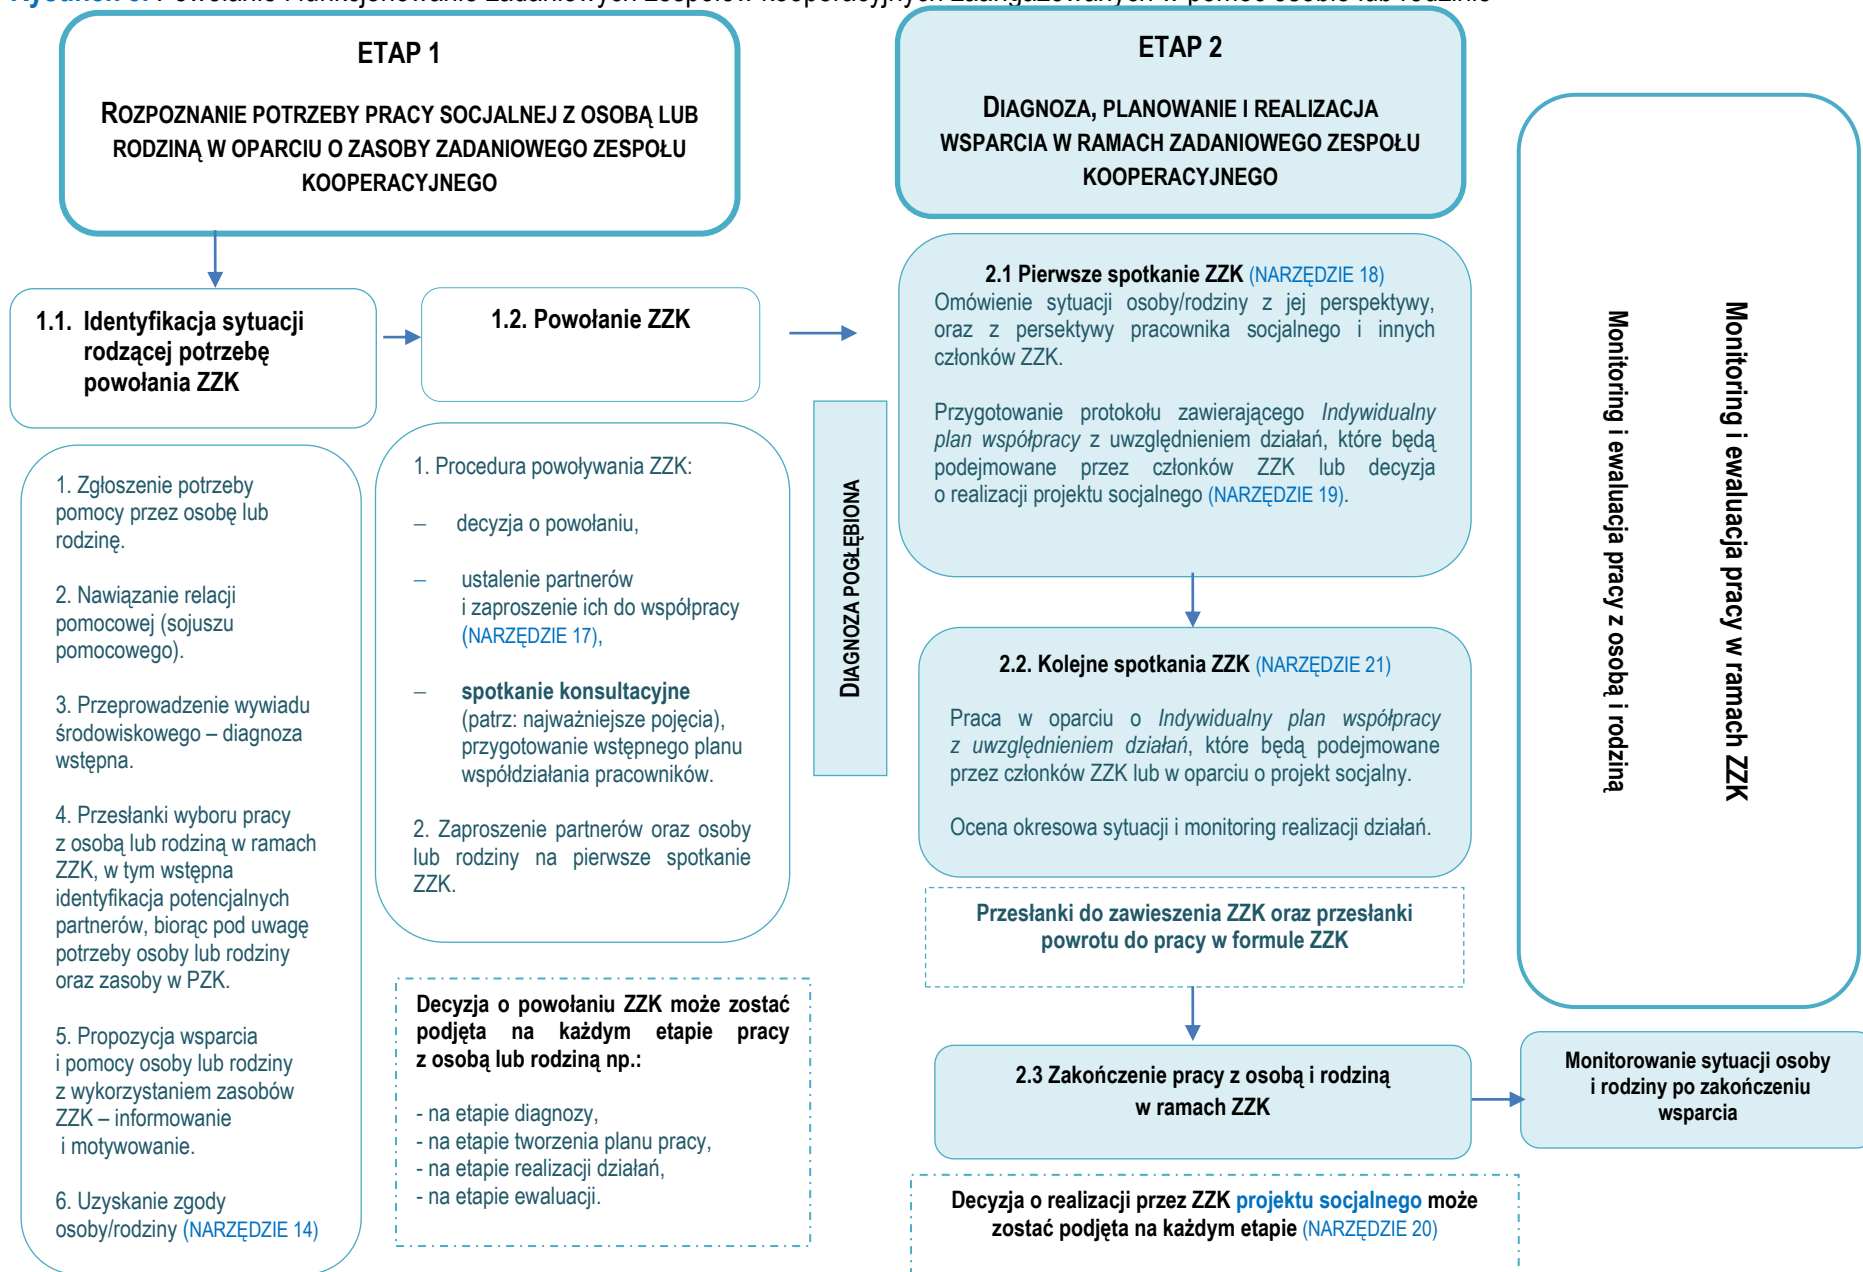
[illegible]

ETAP 1

ROZPOZNANIE POTRZEBY PRACY SOCJALNEJ Z OSOBĄ LUB RODZINĄ W OPARCIU O ZASOBY ZADANIOWEGO ZESPOŁU KOOPERACYJNEGO

1.1. Identyfikacja sytuacji rodzącej potrzebę powołania ZZK

1. Zgłoszenie potrzeby pomocy przez osobę lub rodzinę.

2. Nawiązanie relacji pomocowej (sojuszu pomocowego).

3. Przeprowadzenie wywiadu środowiskowego – diagnoza wstępna.

4. Przesłanki wyboru pracy z osobą lub rodziną w ramach ZZK, w tym wstępna identyfikacja potencjalnych partnerów, biorąc pod uwagę potrzeby osoby lub rodziny oraz zasoby w PZK.

5. Propozycja wsparcia i pomocy osoby lub rodziny z wykorzystaniem zasobów ZZK – informowanie i motywowanie.

6. Uzyskanie zgody osoby/rodziny (NARZĘDZIE 14)

1.2. Powołanie ZZK

1. Procedura powoływania ZZK:

– decyzja o powołaniu,

– ustalenie partnerów i zaproszenie ich do współpracy (NARZĘDZIE 17),

– spotkanie konsultacyjne (patrz: najważniejsze pojęcia), przygotowanie wstępnego planu współdziałania pracowników.

2. Zaproszenie partnerów oraz osoby lub rodziny na pierwsze spotkanie ZZK.

Decyzja o powołaniu ZZK może zostać podjęta na każdym etapie pracy z osobą lub rodziną np.:

- na etapie diagnozy,
- na etapie tworzenia planu pracy,
- na etapie realizacji działań,
- na etapie ewaluacji.

DIAGNOZA POGŁĘBIONA

ETAP 2

DIAGNOZA, PLANOWANIE I REALIZACJA WSPARCIA W RAMACH ZADANIOWEGO ZESPOŁU KOOPERACYJNEGO

2.1 Pierwsze spotkanie ZZK (NARZĘDZIE 18)
Omówienie sytuacji osoby/rodziny z jej perspektywy, oraz z persektywy pracownika socjalnego i innych członków ZZK.

Przygotowanie protokołu zawierającego Indywidualny plan współpracy z uwzględnieniem działań, które będą podejmowane przez członków ZZK lub decyzja o realizacji projektu socjalnego (NARZĘDZIE 19).

2.2. Kolejne spotkania ZZK (NARZĘDZIE 21)

Praca w oparciu o Indywidualny plan współpracy z uwzględnieniem działań, które będą podejmowane przez członków ZZK lub w oparciu o projekt socjalny.

Ocena okresowa sytuacji i monitoring realizacji działań.

Przesłanki do zawieszenia ZZK oraz przesłanki powrotu do pracy w formule ZZK

2.3 Zakończenie pracy z osobą i rodziną w ramach ZZK

Decyzja o realizacji przez ZZK projektu socjalnego może zostać podjęta na każdym etapie (NARZĘDZIE 20)

Monitoring i ewaluacja pracy z osobą i rodziną

Monitoring i ewaluacja pracy w ramach ZZK

Monitorowanie sytuacji osoby i rodziny po zakończeniu wsparcia